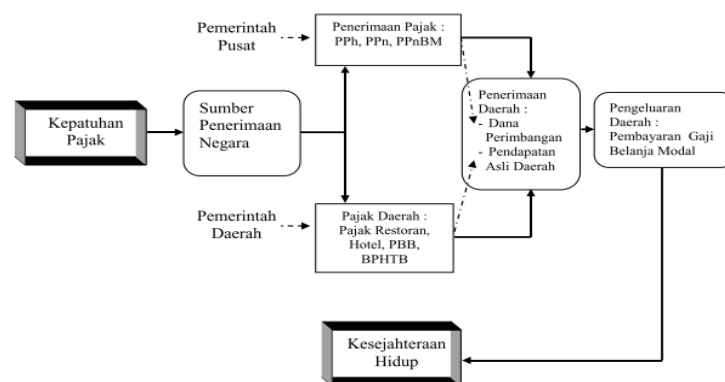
Pemerintah Pusat

Penerimaan Pajak : PPh, PPn, PPnBM

Kepatuhan Pajak

Sumber Penerimaan Negara

Penerimaan Daerah :
- Dana Perimbangan
- Pendapatan Asli Daerah

Pengeluaran Daerah : Pembayaran Gaji Belanja Modal

Pemerintah Daerah

Pajak Daerah : Pajak Restoran, Hotel, PBB, BPHTB

Kesejahteraan Hidup